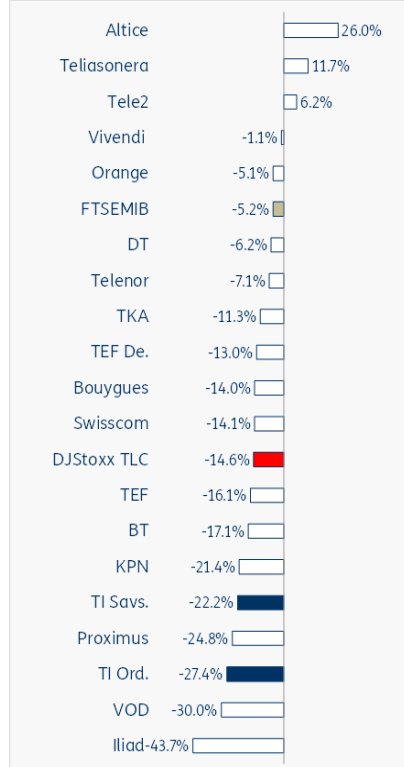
| | |
|---|---|
| Altice | 26.0% |
| Teliasonera | 11.7% |
| Tele2 | 6.2% |
| Vivendi | -1.1% |
| Orange | -5.1% |
| FTSEMIB | -5.2% |
| DT | -6.2% |
| Telenor | -7.1% |
| TKA | -11.3% |
| TEF De. | -13.0% |
| Bouygues | -14.0% |
| Swisscom | -14.1% |
| DJStoxx TLC | -14.6% |
| TEF | -16.1% |
| BT | -17.1% |
| KPN | -21.4% |
| TI Savs. | -22.2% |
| Proximus | -24.8% |
| TI Ord. | -27.4% |
| VOD | -30.0% |
| Iliad | -43.7% |